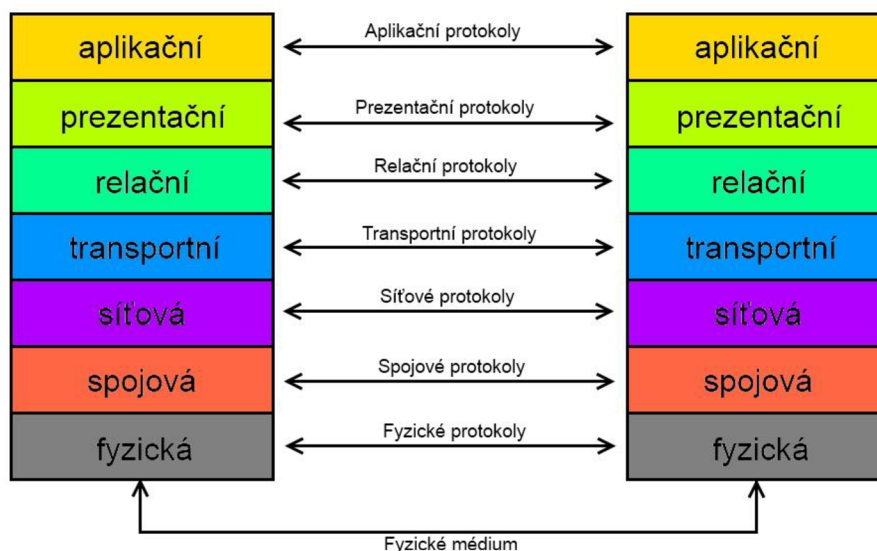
aplikační

Aplikační protokoly

aplikační

prezentační

Prezentační protokoly

prezentační

relační

Relační protokoly

relační

transportní

Transportní protokoly

transportní

síťová

Síťové protokoly

síťová

spojová

Spojové protokoly

spojová

fyzická

Fyzické protokoly

fyzická

Fyzické médium